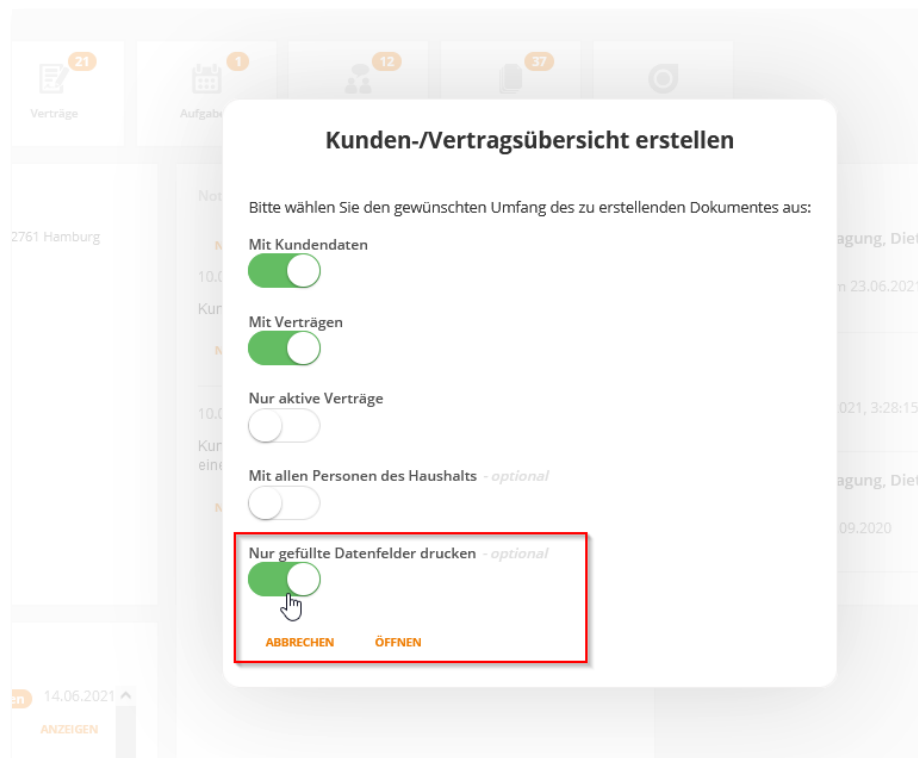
21 Verträge 1 Aufgab 12 37

2761 Hamburg

Not

10.0

Kur

10.0

Kur eine

agung, Diet

n 23.06.2021

021, 3:28:15

agung, Diet

09.2020

14.06.2021

ANZEIGEN

Kunden-/Vertragsübersicht erstellen

Bitte wählen Sie den gewünschten Umfang des zu erstellenden Dokumentes aus:

Mit Kundendaten

Mit Verträgen

Nur aktive Verträge

Mit allen Personen des Haushalts - optional

Nur gefüllte Datenfelder drucken - optional

ABBRECHEN ÖFFNEN